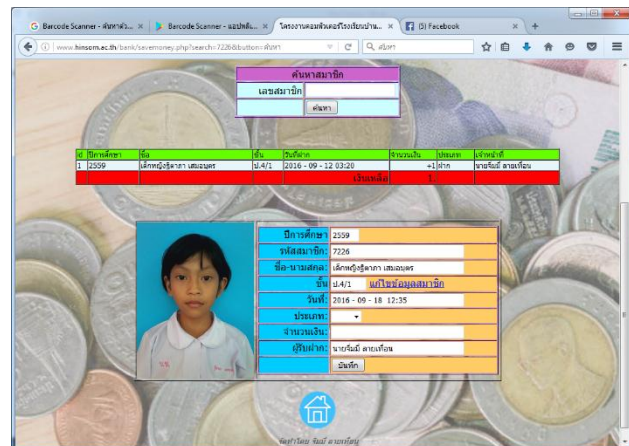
Barcode Scanner - ค้นหาด้ว... × | Barcode Scanner - แอปพลิเ... × | โครงการคอมพิวเตอร์โรงเรียนบ้าน... × | (5) Facebook ×

www.hinsorn.ac.th/bank/savemoney.php?search=7226&button=ค้นหา

ค้นหา

ค้นหาสมาชิก

เลขสมาชิก

ค้นหา

| id | ปีการศึกษา | ชื่อ | ชั้น | วันที่ฝาก | จำนวนเงิน | ประเภท | เจ้าหน้าที่ |
|---|---|---|---|---|---|---|---|
| 1 | 2559 | เด็กหญิงฐิตาภา เสมอมนตร | ป.4/1 | 2016 - 09 - 12 03:20 | +1 | ฝาก | นายจันมี สายเทือน |
| | | | | เงินคงเหลือ | 1 | | |

ปีการศึกษา 2559

รหัสสมาชิก: 7226

ชื่อ-นามสกุล: เด็กหญิงฐิตาภา เสมอมนตร

ชั้น ป.4/1 แก้ไขข้อมูลสมาชิก

วันที่: 2016 - 09 - 18 12:35

ประเภท:

จำนวนเงิน:

ผู้รับฝาก: นายจันมี สายเทือน

บันทึก

จัดทำโดย จันมี สายเทือน